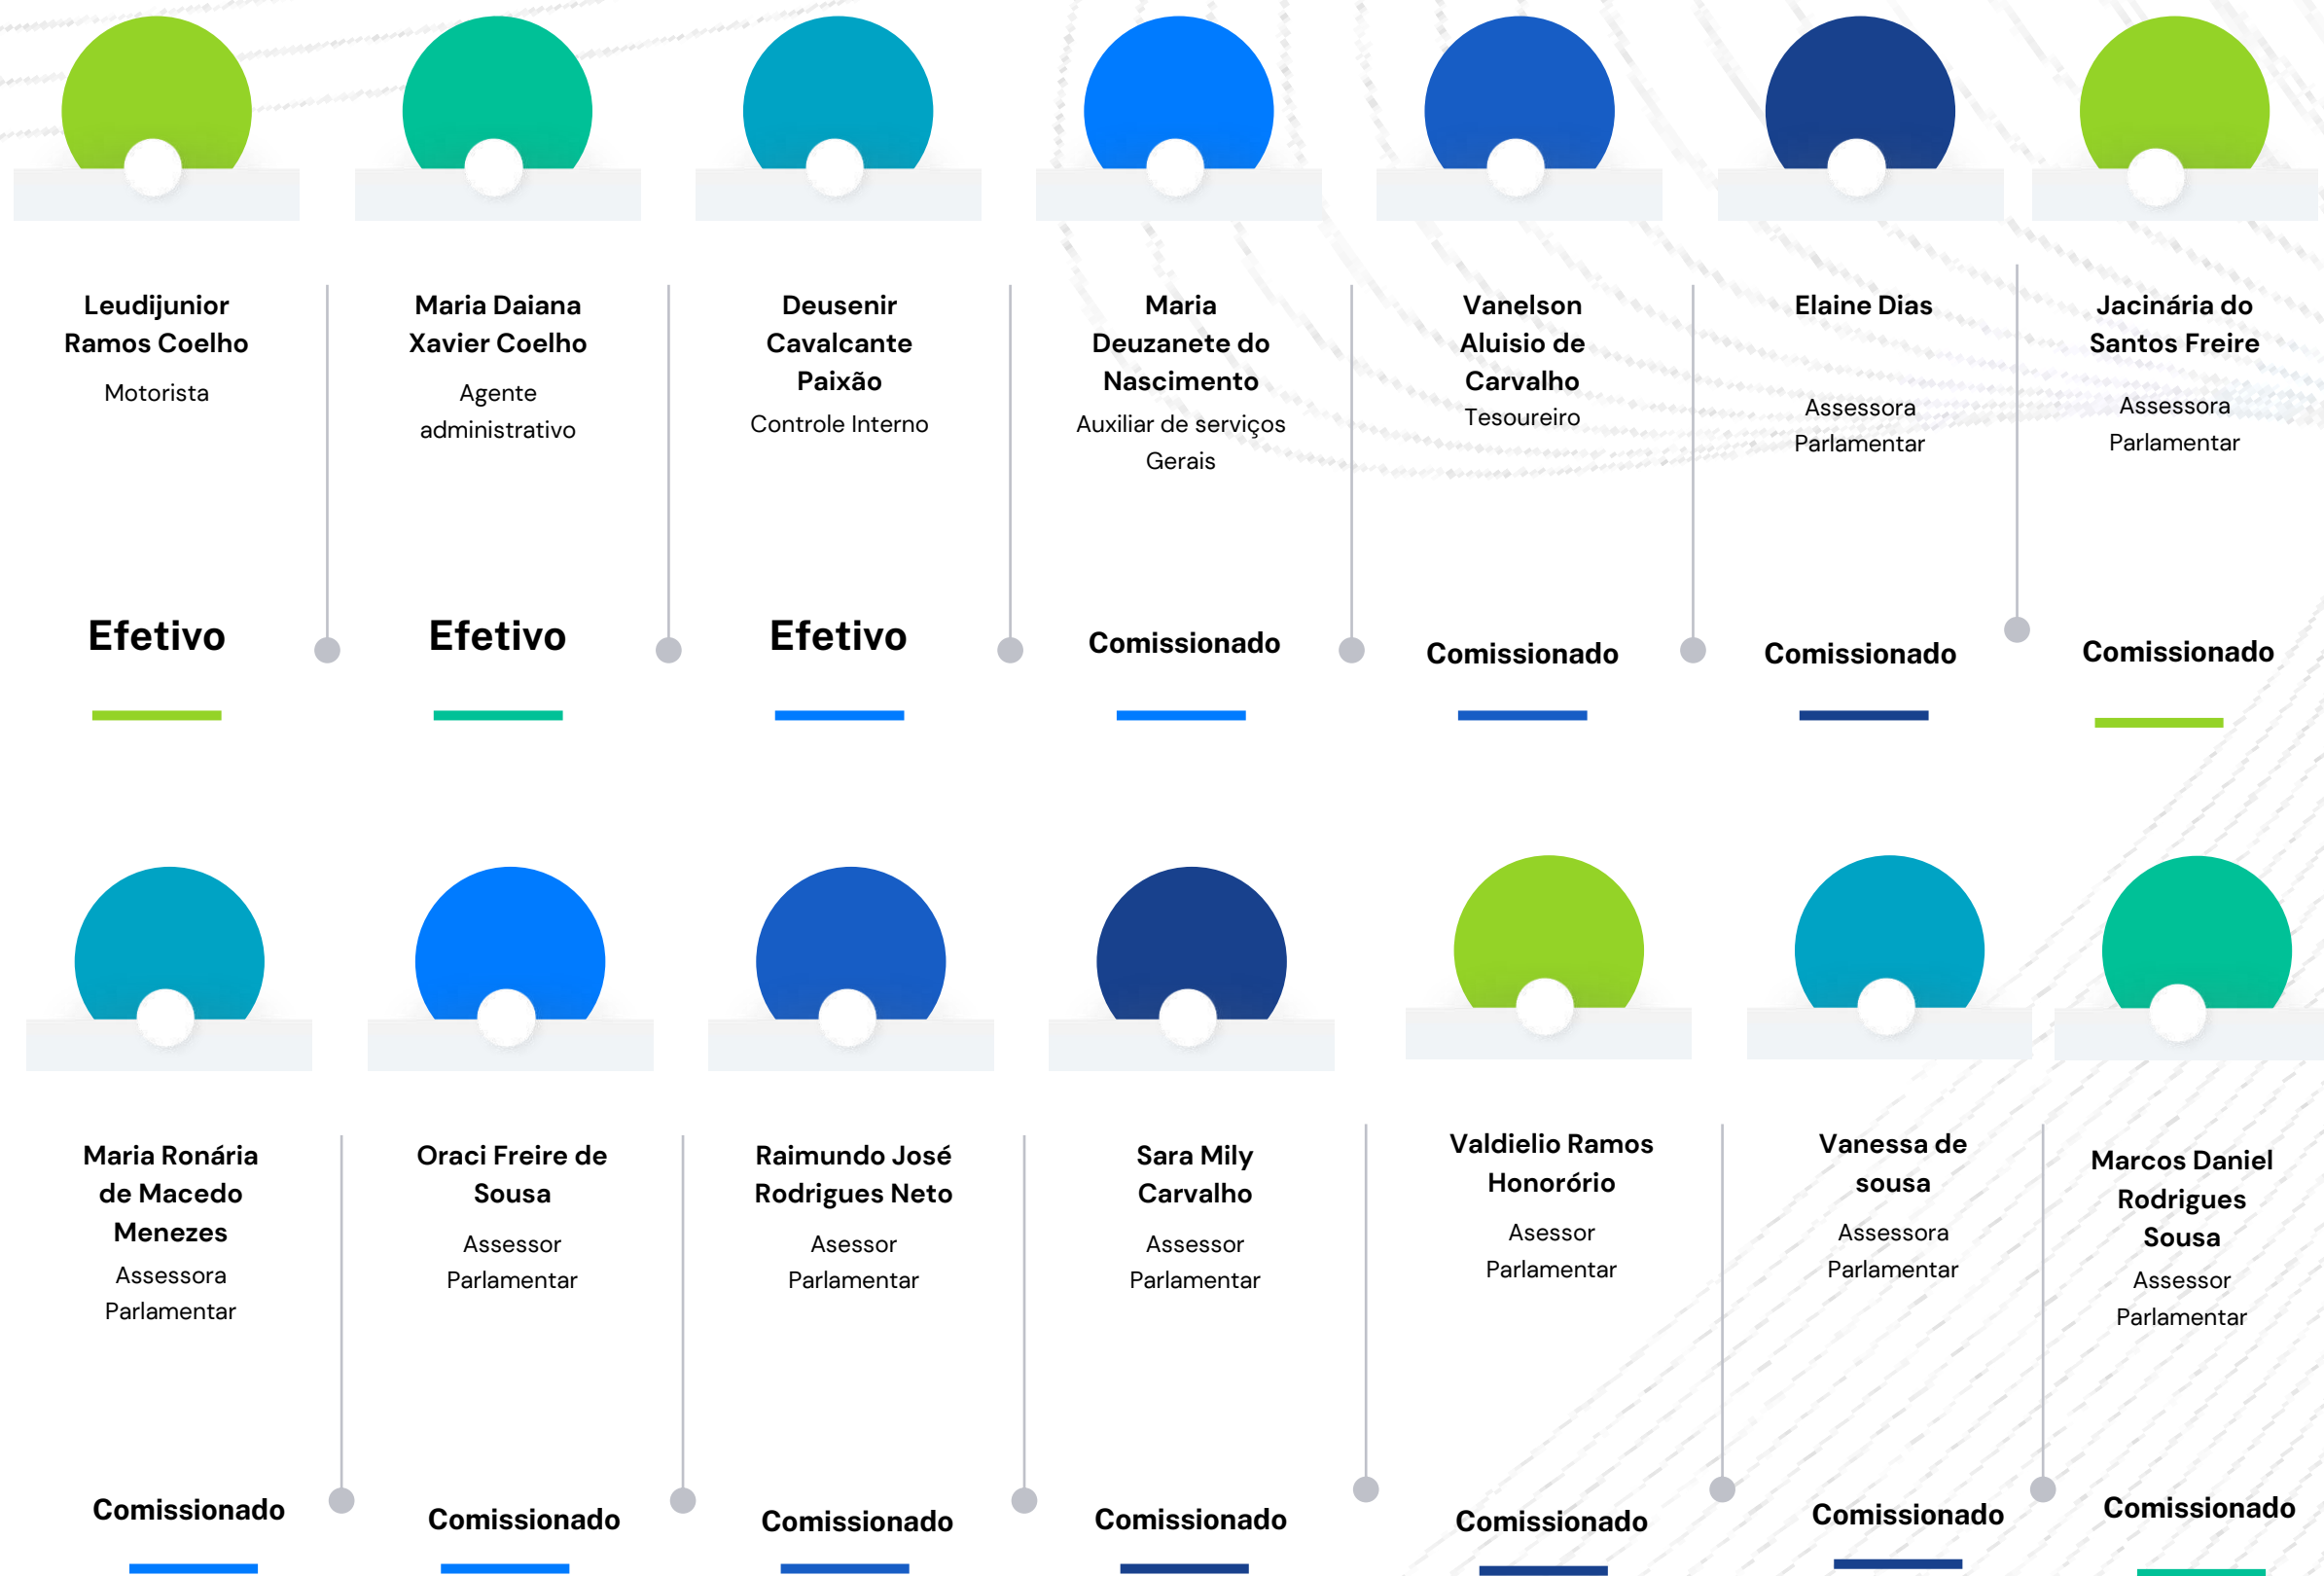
Leudijunior Ramos Coelho
Motorista
Efetivo

Maria Daiana Xavier Coelho
Agente administrativo
Efetivo

Deusenir Cavalcante Paixão
Controle Interno
Efetivo

Maria Deuzanete do Nascimento
Auxiliar de serviços Gerais
Comissionado

Vanelson Aluisio de Carvalho
Tesoureiro
Comissionado

Elaine Dias
Assessora Parlamentar
Comissionado

Jacinária do Santos Freire
Assessora Parlamentar
Comissionado

Maria Ronária de Macedo Menezes
Assessora Parlamentar
Comissionado

Oraci Freire de Sousa
Assessor Parlamentar
Comissionado

Raimundo José Rodrigues Neto
Assessor Parlamentar
Comissionado

Sara Mily Carvalho
Assessor Parlamentar
Comissionado

Valdielio Ramos Honorório
Assessor Parlamentar
Comissionado

Vanessa de sousa
Assessora Parlamentar
Comissionado

Marcos Daniel Rodrigues Sousa
Assessor Parlamentar
Comissionado